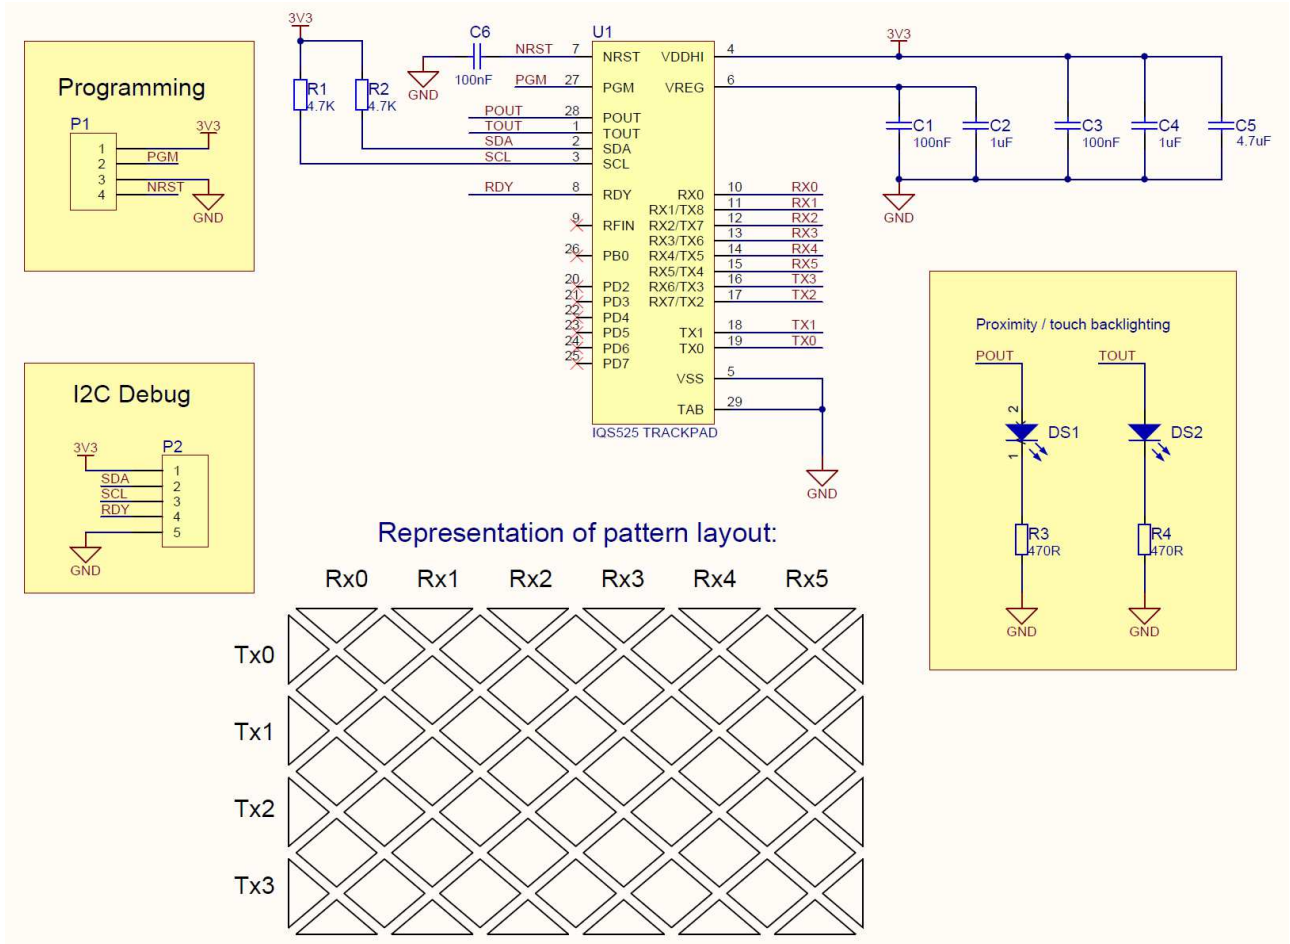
Programming

P1
3V3
1
2 PGM
3 NRST
4
GND

3V3
R1
4.7K
R2
4.7K
C6
100nF
GND
NRST 7
PGM 27
POUT 28
TOUT 1
SDA 2
SCL 3
RDY 8
9
26
20
21
22
23
24
25

U1
NRST
PGM
POUT
TOUT
SDA
SCL
RDY
RFIN
PB0
PD2
PD3
PD4
PD5
PD6
PD7
VDDHI 4
VREG 6
RX0 10 RX0
RX1/TX8 11 RX1
RX2/TX7 12 RX2
RX3/TX6 13 RX3
RX4/TX5 14 RX4
RX5/TX4 15 RX5
RX6/TX3 16 TX3
RX7/TX2 17 TX2
TX1 18 TX1
TX0 19 TX0
VSS 5
TAB 29
IQS525 TRACKPAD
GND

3V3
C1
100nF
C2
1uF
C3
100nF
C4
1uF
C5
4.7uF
GND

I2C Debug

3V3
P2
SDA
SCL
RDY
1
2
3
4
5
GND

Proximity / touch backlighting
POUT
TOUT
2
DS1
1
DS2
R3
470R
R4
470R
GND
GND

Representation of pattern layout:
Rx0 Rx1 Rx2 Rx3 Rx4 Rx5
Tx0
Tx1
Tx2
Tx3